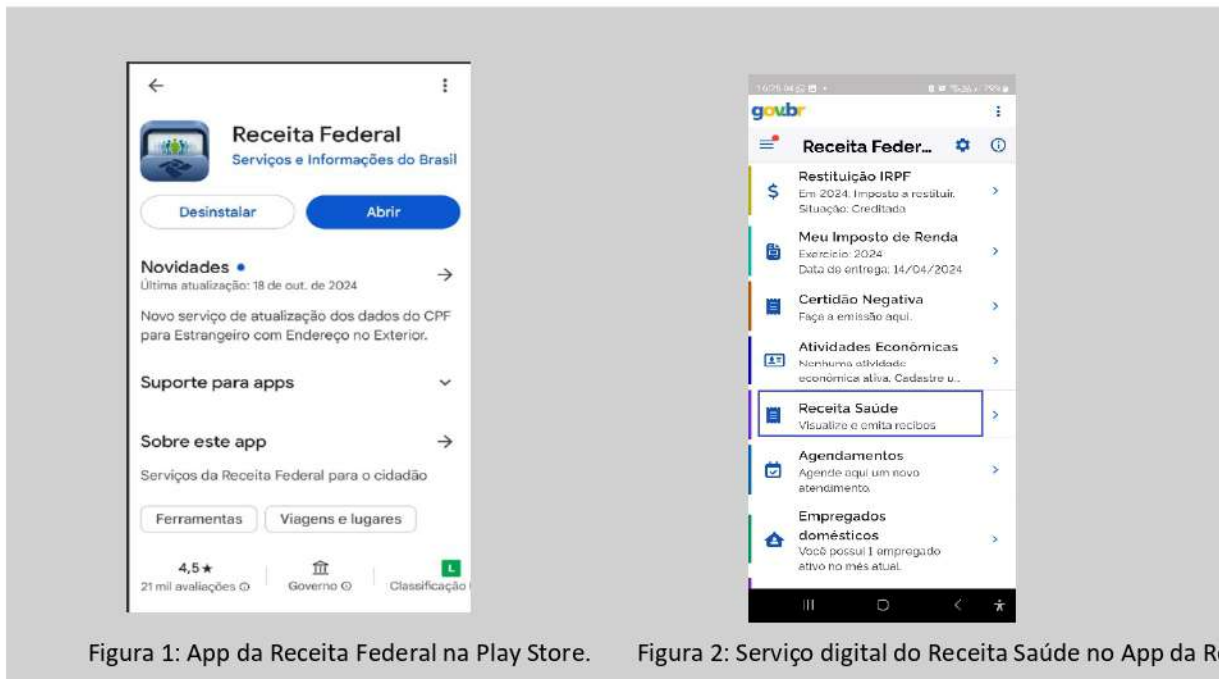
←

Receita Federal
Serviços e Informações do Brasil

Desinstalar
Abrir

Novidades •
Última atualização: 18 de out. de 2024
→

Novo serviço de atualização dos dados do CPF para Estrangeiro com Endereço no Exterior.

Suporte para apps

Sobre este app
→

Serviços da Receita Federal para o cidadão

Ferramentas
Viagens e lugares

4,5★
21 mil avaliações
Governo
L
Classificação

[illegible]

gov.br

Receita Feder...

Restituição IRPF
Em 2024, Imposto a restituir. Situação: Creditada

Meu Imposto de Renda
Exercício: 2024
Data de entrega: 14/04/2024

Certidão Negativa
Faça a emissão aqui.

Atividades Econômicas
Nenhuma atividade econômica ativa. Cadastre u...

Receita Saúde
Visualize e emita recibos

Agendamentos
Agende aqui um novo atendimento.

Empregados domésticos
Você possui 1 empregado ativo no mês atual.

Figura 1: App da Receita Federal na Play Store.

Figura 2: Serviço digital do Receita Saúde no App da R